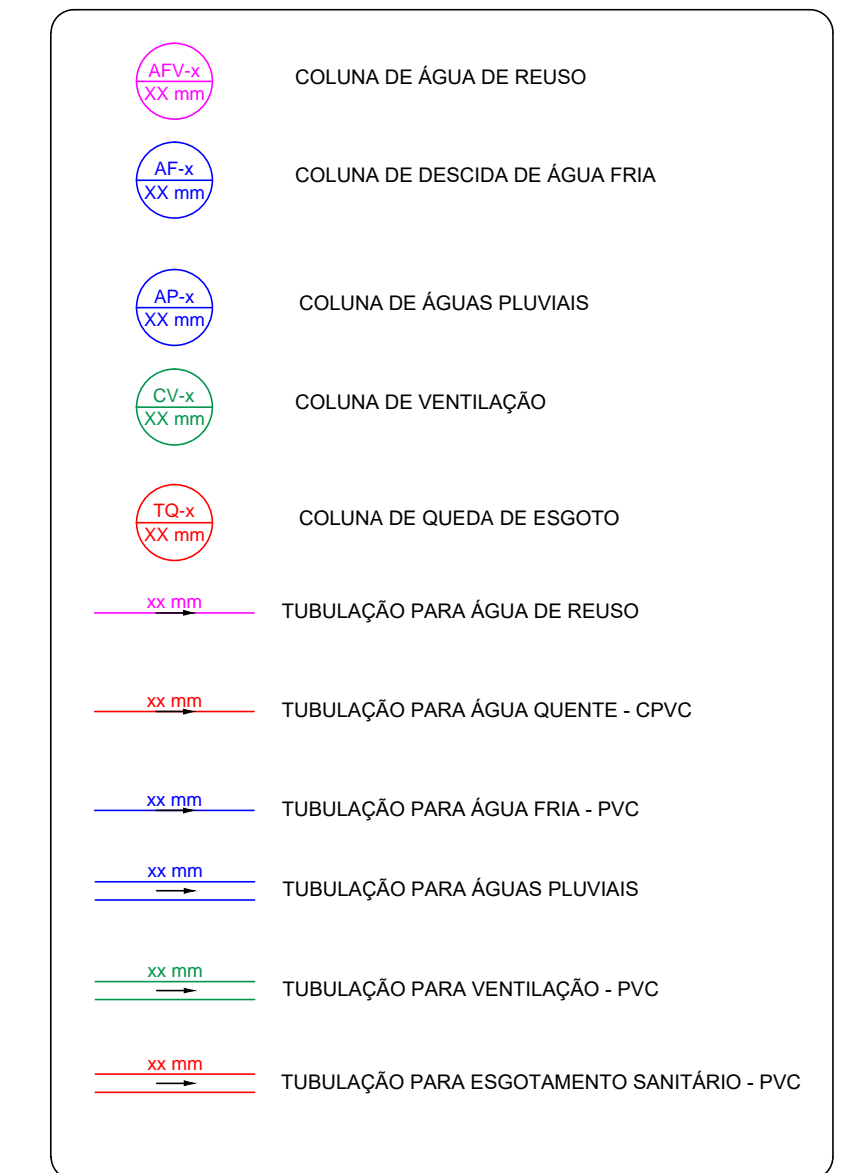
AFV-x
XX mm
COLUNA DE ÁGUA DE REUSO

AF-x
XX mm
COLUNA DE DESCIDA DE ÁGUA FRIA

AP-x
XX mm
COLUNA DE ÁGUAS PLUVIAIS

CV-x
XX mm
COLUNA DE VENTILAÇÃO

TQ-x
XX mm
COLUNA DE QUEDA DE ESGOTO

xx mm
TUBULAÇÃO PARA ÁGUA DE REUSO

xx mm
TUBULAÇÃO PARA ÁGUA QUENTE - CPVC

xx mm
TUBULAÇÃO PARA ÁGUA FRIA - PVC

xx mm
TUBULAÇÃO PARA ÁGUAS PLUVIAIS

xx mm
TUBULAÇÃO PARA VENTILAÇÃO - PVC

xx mm
TUBULAÇÃO PARA ESGOTAMENTO SANITÁRIO - PVC